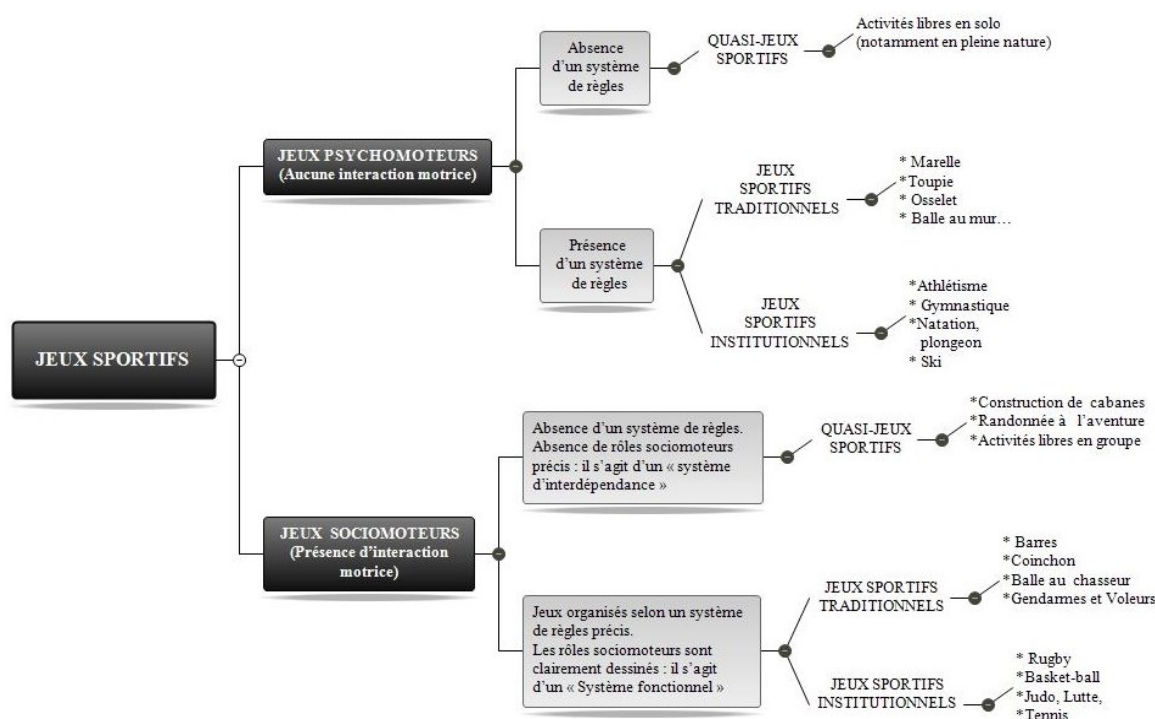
JEUX SPORTIFS

JEUX PSYCHOMOTEURS (Aucune interaction motrice)

Absence d'un système de règles

QUASI-JEUX SPORTIFS

Activités libres en solo (notamment en pleine nature)

Présence d'un système de règles

JEUX SPORTIFS TRADITIONNELS

* Marelle
*Toupie
* Osselet
* Balle au mur…

JEUX SPORTIFS INSTITUTIONNELS

*Athlétisme
* Gymnastique
*Natation, plongeon
* Ski

JEUX SOCIOMOTEURS (Présence d'interaction motrice)

Absence d'un système de règles. Absence de rôles sociomoteurs précis : il s'agit d'un « système d'interdépendance »

QUASI-JEUX SPORTIFS

*Construction de cabanes
*Randonnée à l'aventure
*Activités libres en groupe

Jeux organisés selon un système de règles précis. Les rôles sociomoteurs sont clairement dessinés : il s'agit d'un « Système fonctionnel »

JEUX SPORTIFS TRADITIONNELS

* Barres
*Coinchon
*Balle au chasseur
*Gendarmes et Voleurs

JEUX SPORTIFS INSTITUTIONNELS

* Rugby
*Basket-ball
*Judo, Lutte,
*Tennis